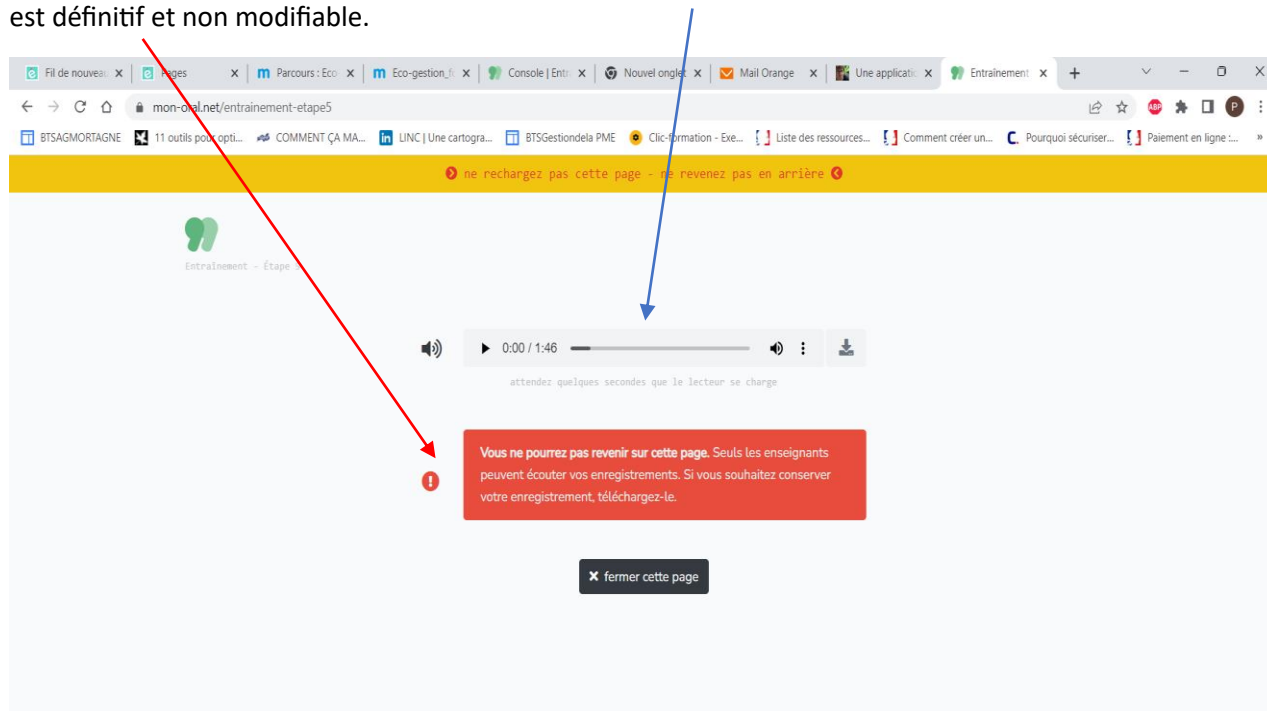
est définitif et non modifiable.

Fil de nouveau | Pages | Parcours : Eco | Eco-gestion_f | Console | Entr | Nouvel onglet | Mail Orange | Une applicati | Entraînement

mon-oral.net/entrainement-etape5

BTSAGMORTAGNE | 11 outils pour opti... | COMMENT ÇA MA... | LINC | Une cartogra... | BTSGestiondela PME | Clic-formation - Exe... | Liste des ressources... | Comment créer un... | Pourquoi sécuriser... | Paiement en ligne :...

ne rechargez pas cette page - ne revenez pas en arrière

Entraînement - Étape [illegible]

0:00 / 1:46

attendez quelques secondes que le lecteur se charge

Vous ne pourrez pas revenir sur cette page. Seuls les enseignants peuvent écouter vos enregistrements. Si vous souhaitez conserver votre enregistrement, téléchargez-le.

fermer cette page